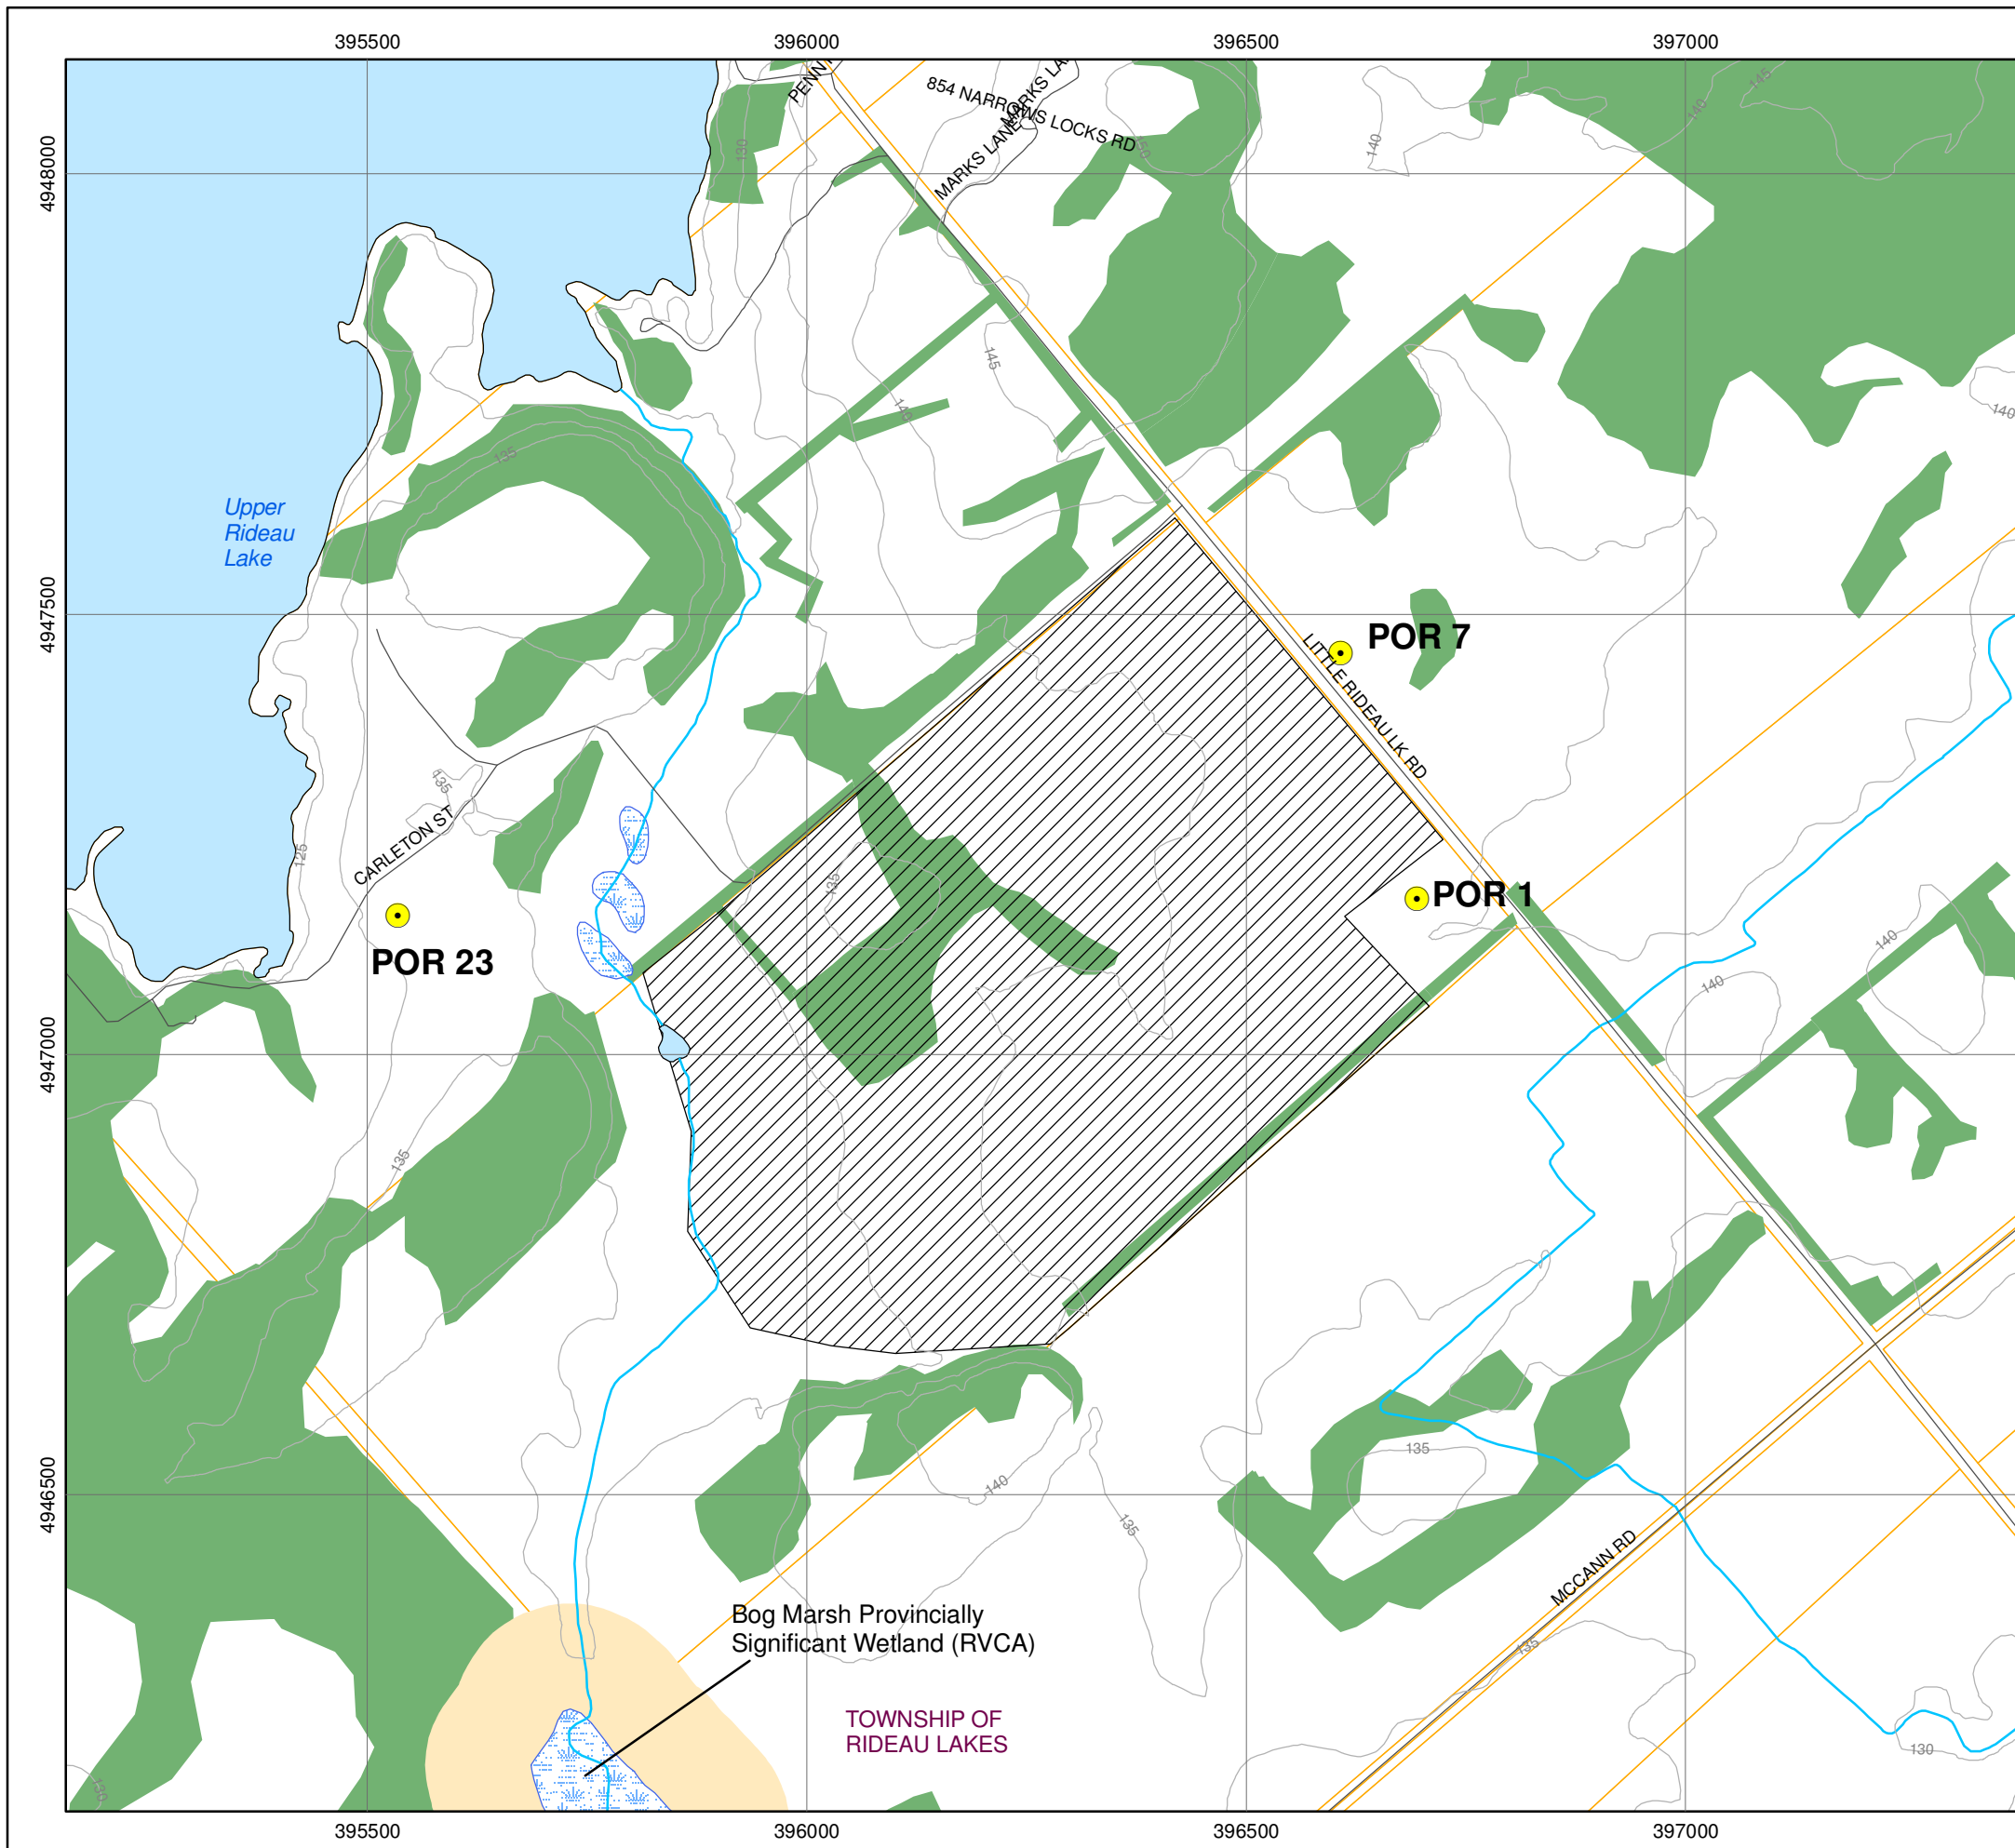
395500
396000
396500
397000

4948000
4947500
4947000
4946500

PENN
854 NARROWS LOCKS RD
MARKS LANE
MARKS LA
130
140
145
150
145
145
140
140
135

Upper
Rideau
Lake

POR 7
LITTLE RIDEAU LK RD
POR 1
POR 23
CARLETON ST
135
125
135
135
140
140
140
135
135
140
135
MCCANN RD
135
130
130

Bog Marsh Provincially
Significant Wetland (RVCA)

TOWNSHIP OF
RIDEAU LAKES

395500
396000
396500
397000